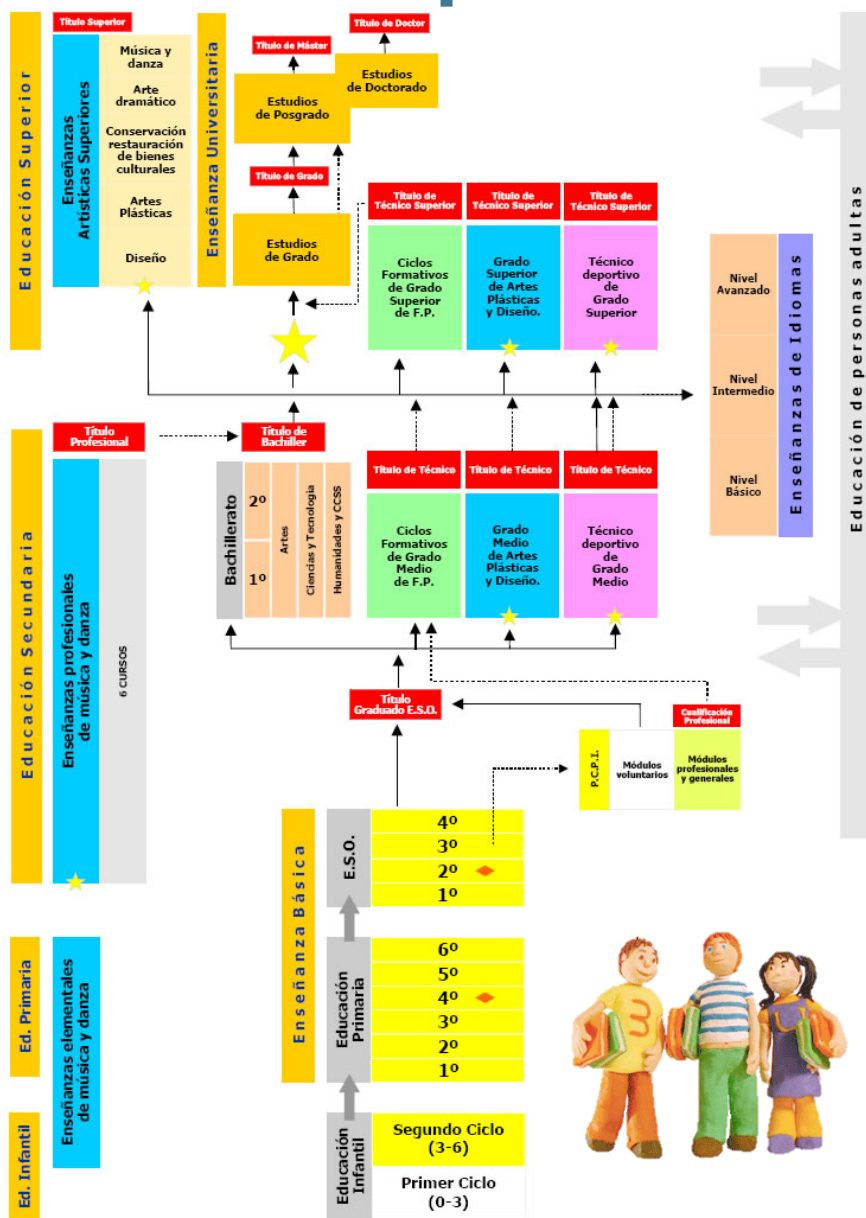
Educación Superior

Título Superior

Enseñanzas Artísticas Superiores

Música y danza
Arte dramático
Conservación restauración de bienes culturales
Artes Plásticas
Diseño

Enseñanza Universitaria

Título de Máster
Título de Doctor
Estudios de Doctorado
Estudios de Posgrado
Título de Grado
Estudios de Grado

Título de Técnico Superior
Ciclos Formativos de Grado Superior de F.P.

Título de Técnico Superior
Grado Superior de Artes Plásticas y Diseño.

Título de Técnico Superior
Técnico deportivo de Grado Superior

Enseñanzas de Idiomas
Nivel Avanzado
Nivel Intermedio
Nivel Básico

Educación de personas adultas

Educación Secundaria

Título Profesional
Enseñanzas profesionales de música y danza
6 CURSOS

Título de Bachiller
Bachillerato
2º
1º
Artes
Ciencias y Tecnología
Humanidades y CCSS

Título de Técnico
Ciclos Formativos de Grado Medio de F.P.

Título de Técnico
Grado Medio de Artes Plásticas y Diseño.

Título de Técnico
Técnico deportivo de Grado Medio

Título Graduado E.S.O.

Cualificación Profesional
P.C.P.I.
Módulos voluntarios
Módulos profesionales y generales

Enseñanza Básica
E.S.O.
4º
3º
2º
1º

Educación Primaria
6º
5º
4º
3º
2º
1º

Ed. Primaria
Enseñanzas elementales de música y danza

Ed. Infantil
Educación Infantil
Segundo Ciclo (3-6)
Primer Ciclo (0-3)